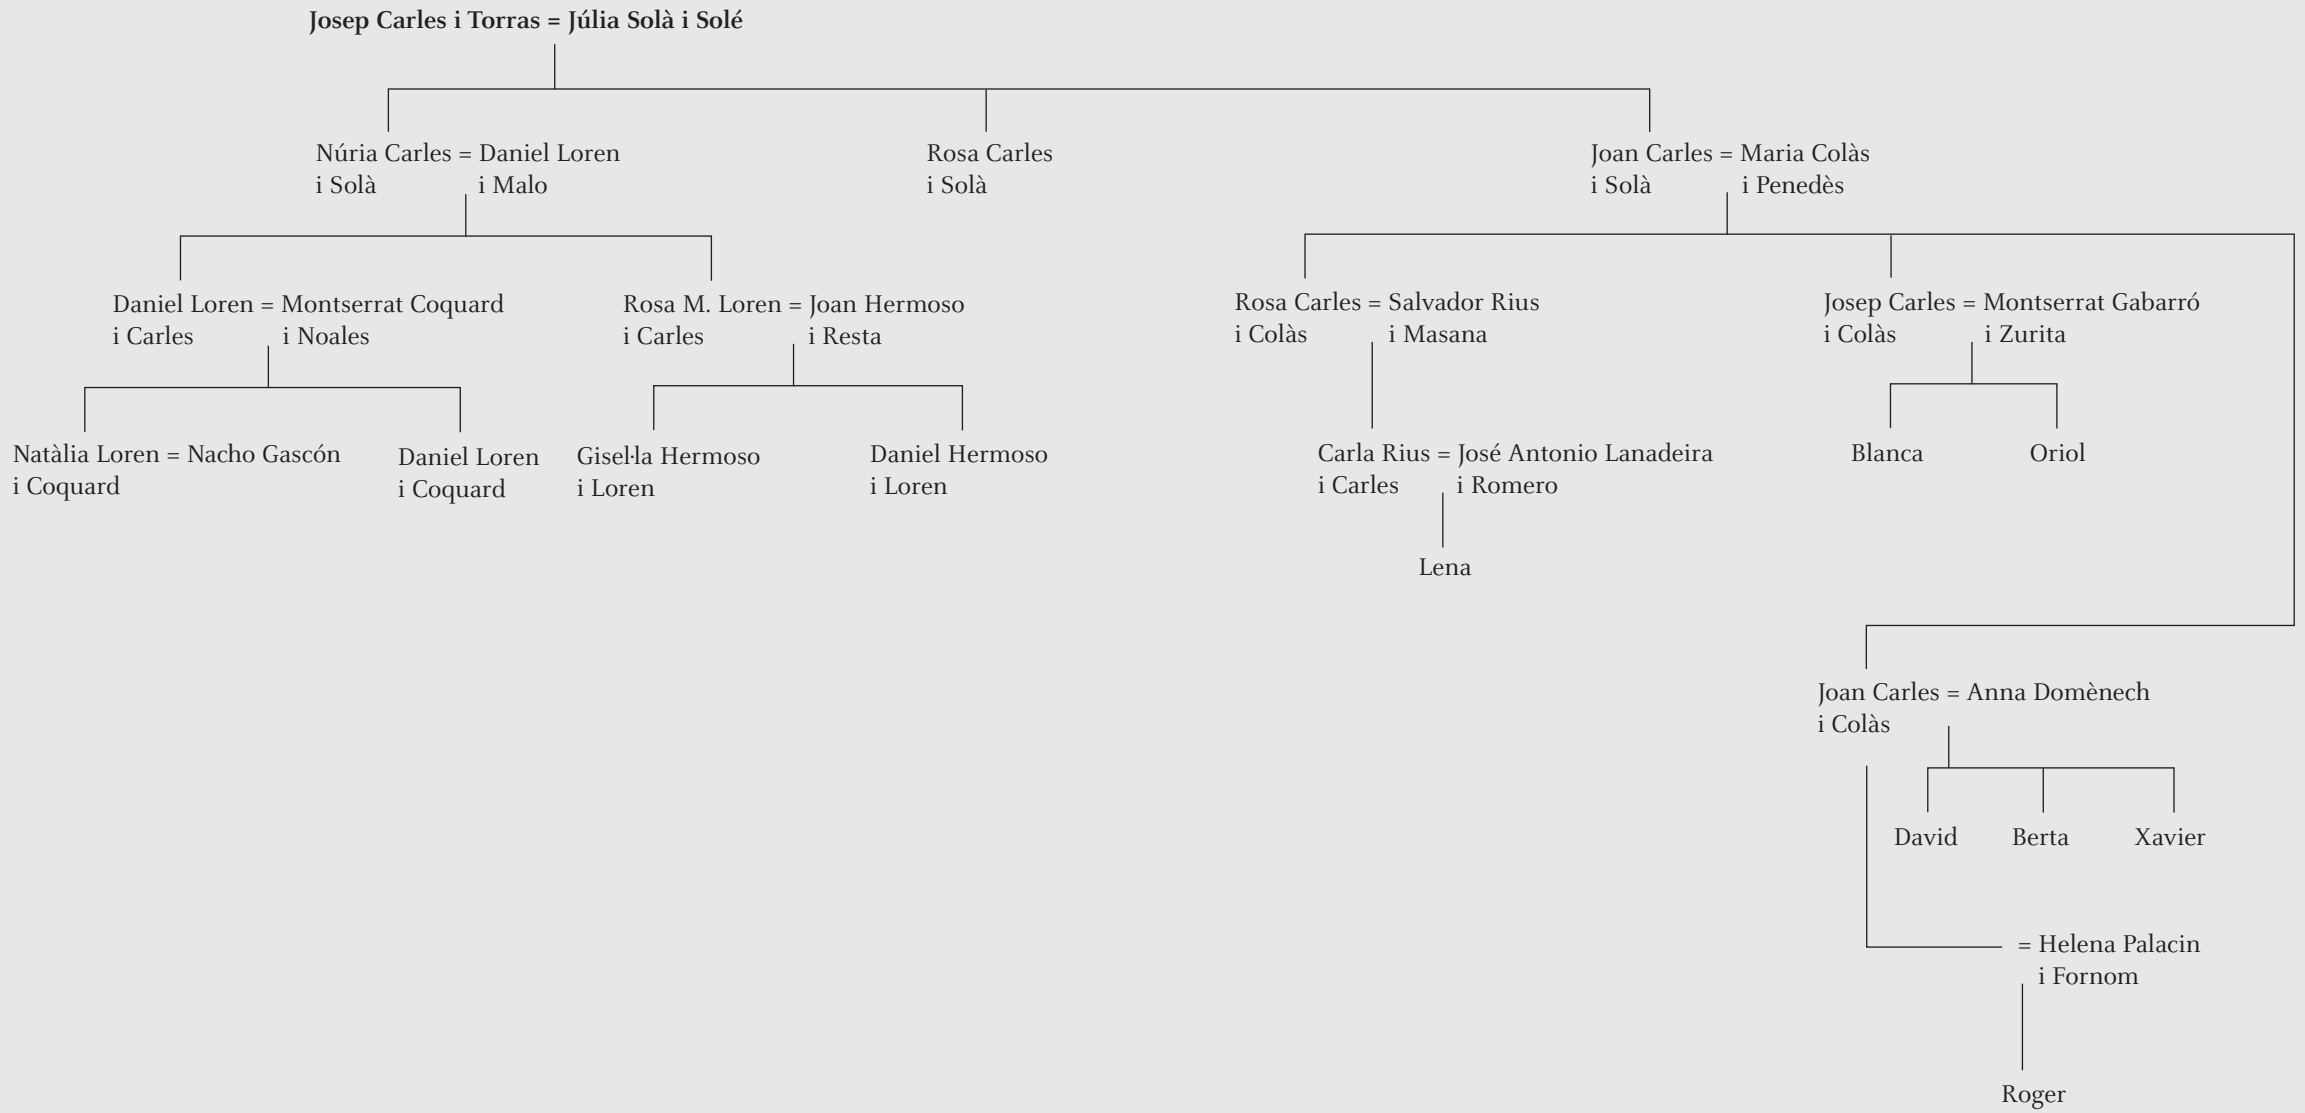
**Josep Carles i Torras = Júlia Solà i Solé**

Núria Carles = Daniel Loren
i Solà i Malo

Rosa Carles
i Solà

Joan Carles = Maria Colàs
i Solà i Penedès

Daniel Loren = Montserrat Coquard
i Carles i Noales

Rosa M. Loren = Joan Hermoso
i Carles i Resta

Rosa Carles = Salvador Rius
i Colàs i Masana

Josep Carles = Montserrat Gabarró
i Colàs i Zurita

Natàlia Loren = Nacho Gascón
i Coquard

Daniel Loren
i Coquard

Gisel·la Hermoso
i Loren

Daniel Hermoso
i Loren

Carla Rius = José Antonio Lanadeira
i Carles i Romero

Blanca

Oriol

Lena

Joan Carles = Anna Domènech
i Colàs

David

Berta

Xavier

= Helena Palacin
i Fornom

Roger